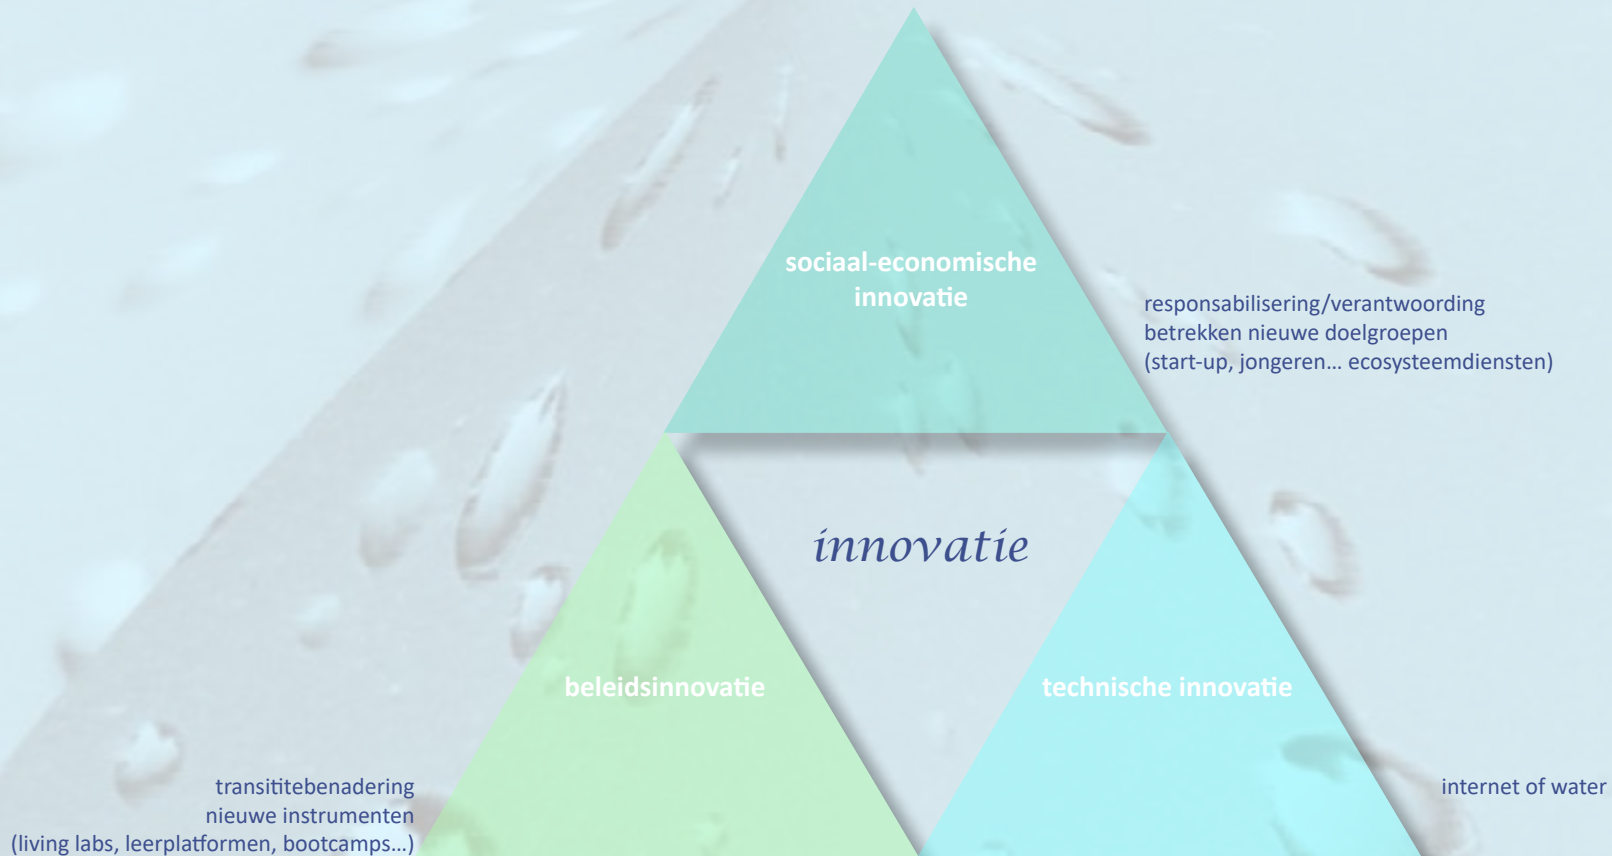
sociaal-economische innovatie

responsabilisering/verantwoording
betrekken nieuwe doelgroepen
(start-up, jongeren... ecosysteemdiensten)

innovatie

beleidsinnovatie

technische innovatie

transititebenadering
nieuwe instrumenten
(living labs, leerplatformen, bootcamps...)

internet of water